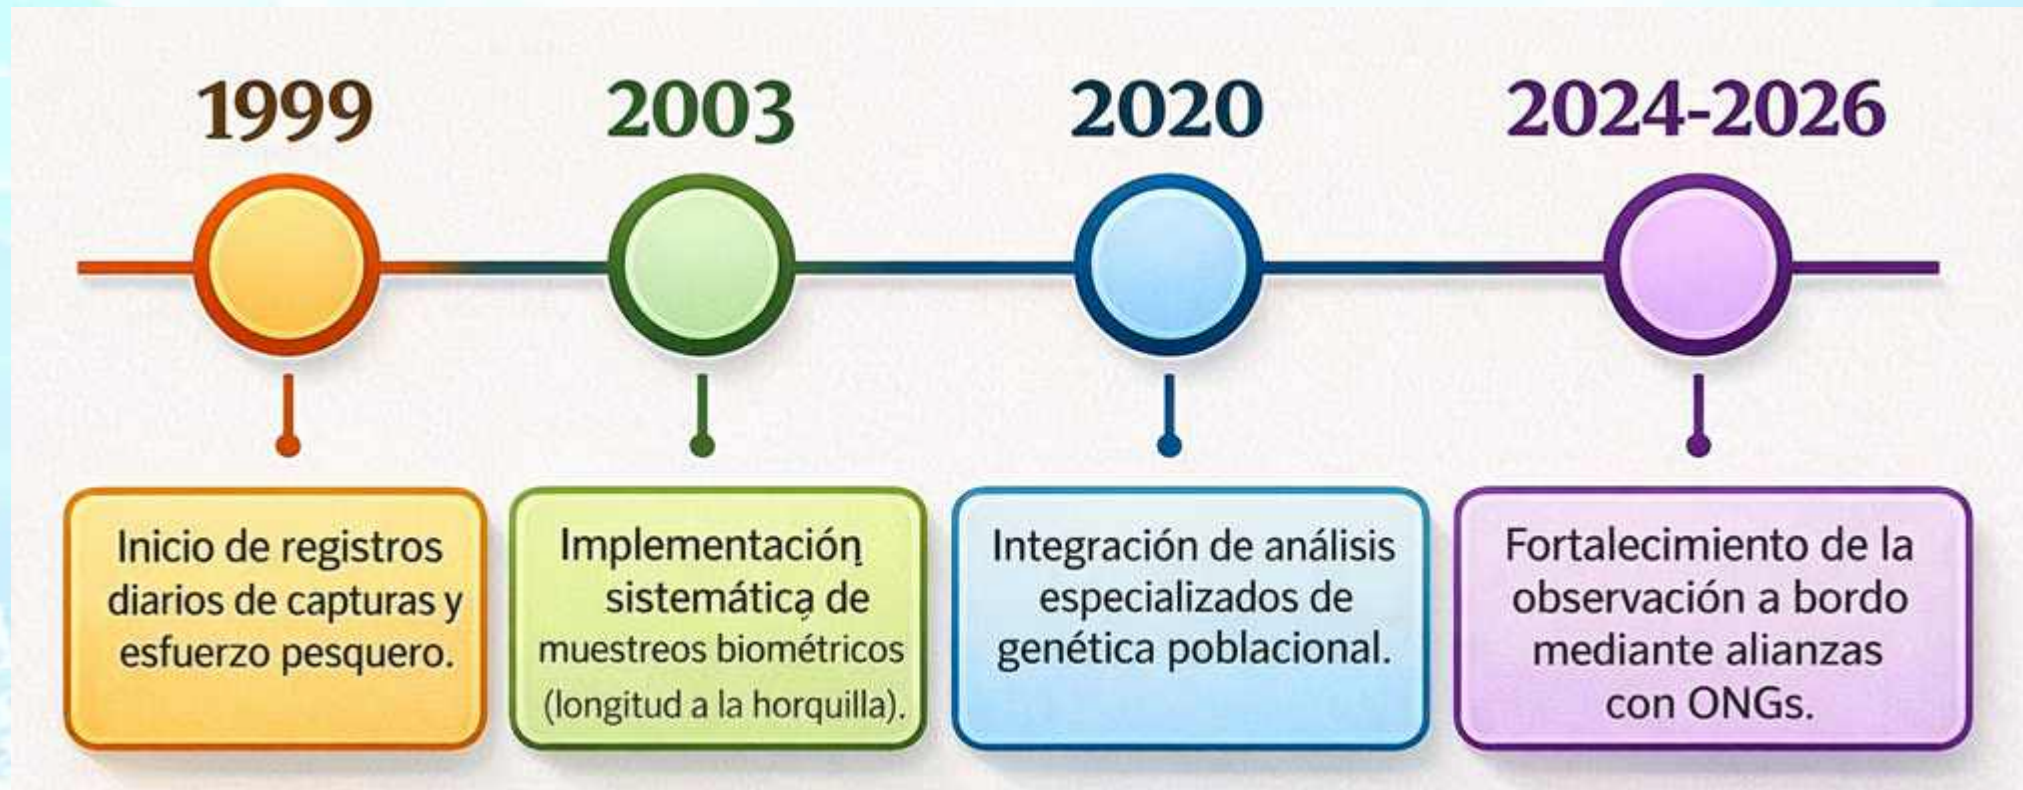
1999

2003

2020

2024-2026

Inicio de registros diarios de capturas y esfuerzo pesquero.

Implementaciṇ sistemáticạ de muestreos biométricos (longitud a la horquilla).

Integración de análisis especializados de genética poblacional.

Fortalecimiento de la observación a bordo mediante alianzas con ONGs.